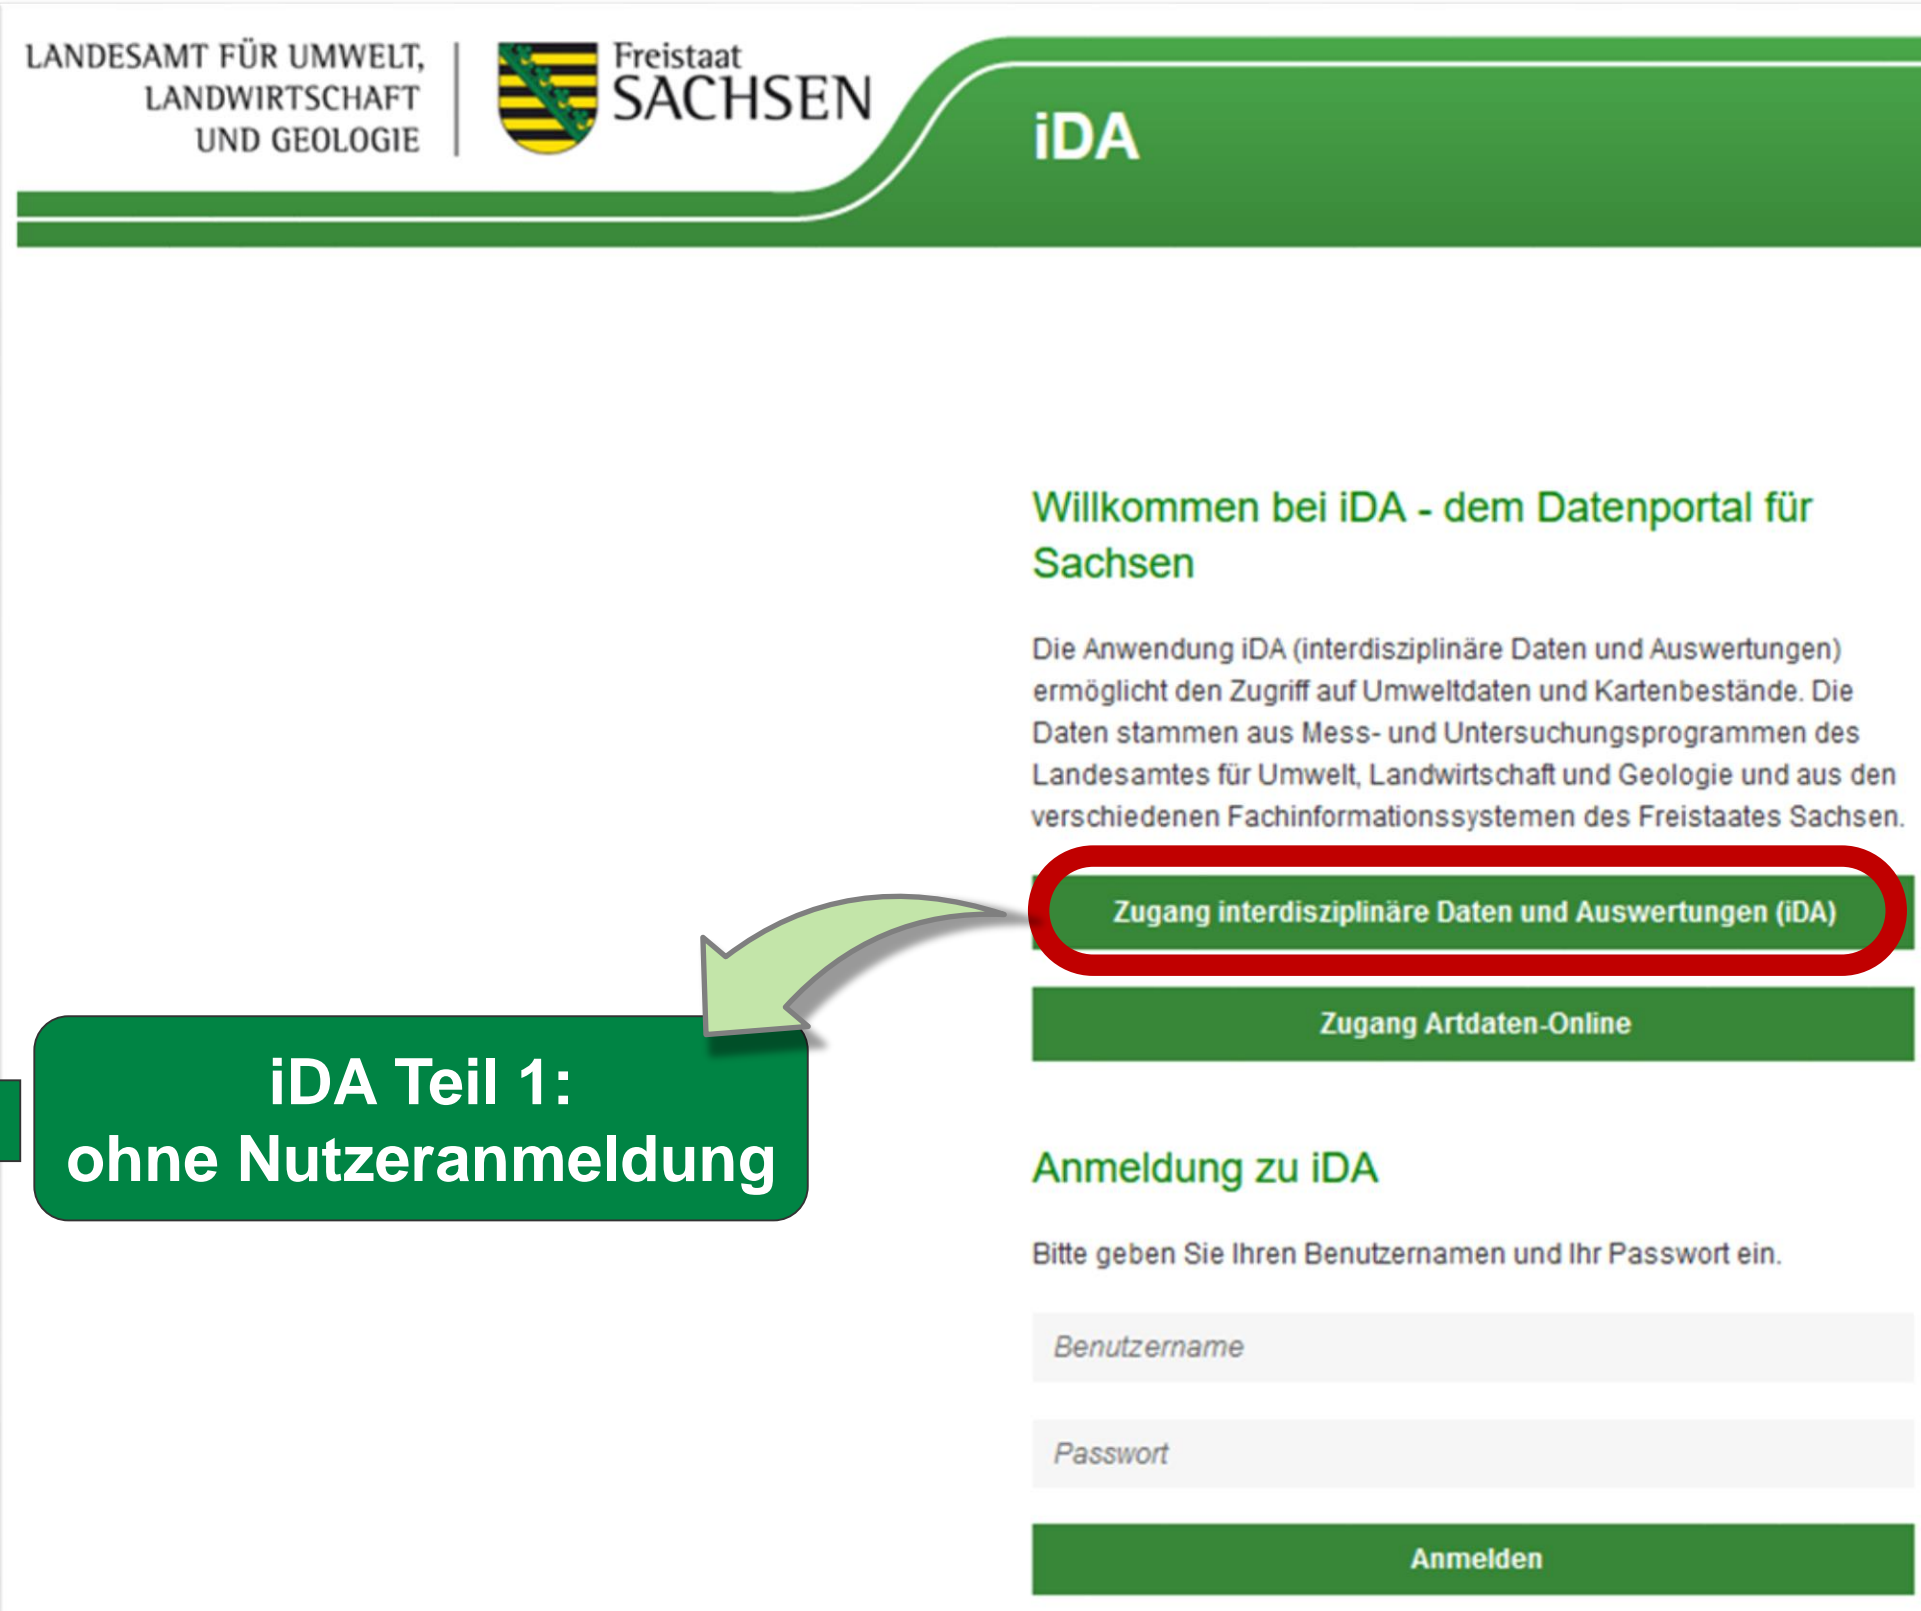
LANDESAMT FÜR UMWELT, LANDWIRTSCHAFT UND GEOLOGIE

Freistaat SACHSEN

iDA

Willkommen bei iDA - dem Datenportal für Sachsen

Die Anwendung iDA (interdisziplinäre Daten und Auswertungen) ermöglicht den Zugriff auf Umweltdaten und Kartenbestände. Die Daten stammen aus Mess- und Untersuchungsprogrammen des Landesamtes für Umwelt, Landwirtschaft und Geologie und aus den verschiedenen Fachinformationssystemen des Freistaates Sachsen.

Zugang interdisziplinäre Daten und Auswertungen (iDA)

Zugang Artdaten-Online

iDA Teil 1:
ohne Nutzeranmeldung

Anmeldung zu iDA

Bitte geben Sie Ihren Benutzernamen und Ihr Passwort ein.

Benutzername

Passwort

Anmelden